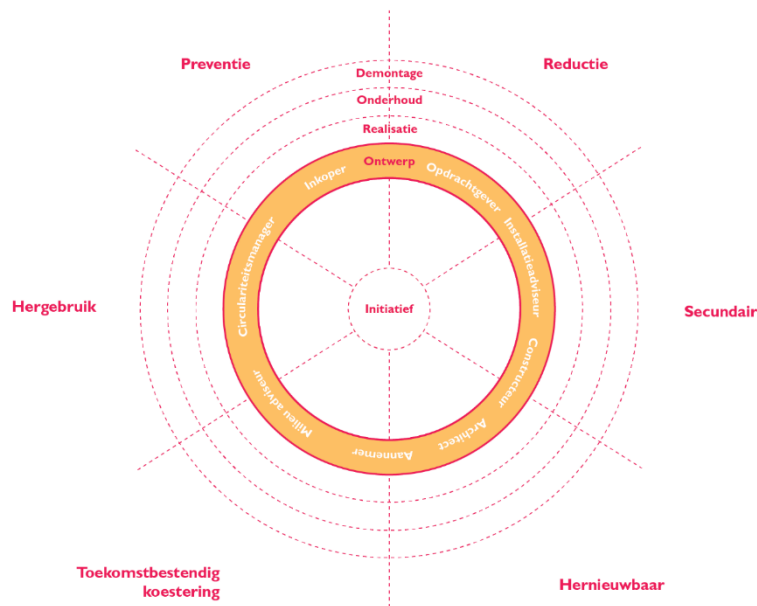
Preventie

Reductie

Demontage

Onderhoud

Realisatie

Ontwerp

Inkoper

Opdrachtgever

Installatieadviseur

Circulariteitsmanager

Initiatief

Hergebruik

Secundair

Constructeur

Milieu adviseur

Architect

Aannemer

Toekomstbestendig koestering

Hernieuwbaar